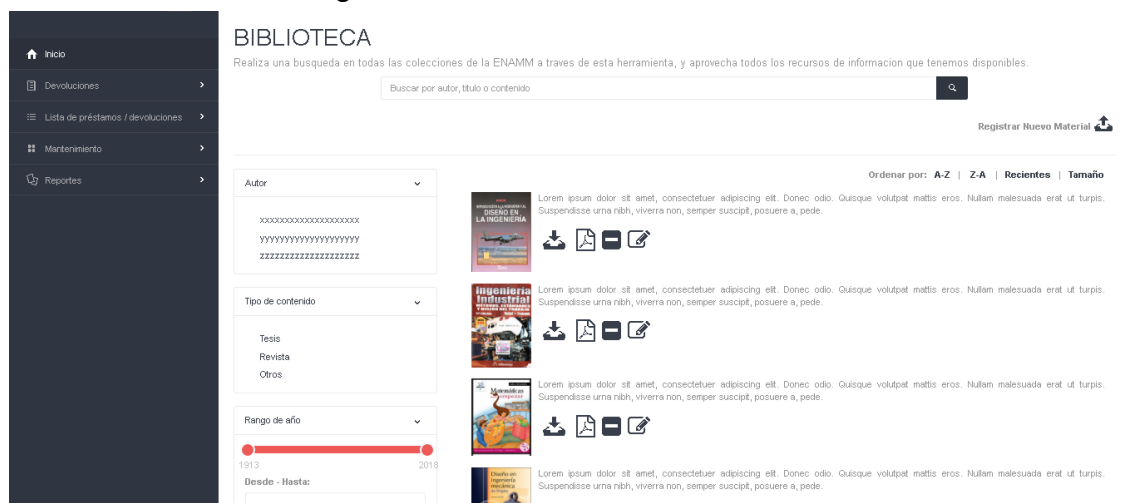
Inicio
Devoluciones
Lista de préstamos / devoluciones
Mantenimiento
Reportes

BIBLIOTECA
Realiza una busqueda en todas las colecciones de la ENAMM a traves de esta herramienta, y aprovecha todos los recursos de informacion que tenemos disponibles.

Buscar por autor, titulo o contenido

Registrar Nuevo Material

Autor
xxxxxxxxxxxxxxxxxxxx
yyyyyyyyyyyyyyyyyyyy
zzzzzzzzzzzzzzzzzzzz

Tipo de contenido
Tesis
Revista
Otros

Rango de año
1913
2018
Desde - Hasta:

Ordenar por: A-Z | Z-A | Recientes | Tamaño

DISEÑO EN LA INGENIERÍA
Lorem ipsum dolor sit amet, consectetuer adipiscing elit. Donec odio. Quisque volutpat mattis eros. Nullam malesuada erat ut turpis. Suspendisse urna nibh, viverra non, semper suscipit, posuere a, pede.

Ingeniería Industrial
Lorem ipsum dolor sit amet, consectetuer adipiscing elit. Donec odio. Quisque volutpat mattis eros. Nullam malesuada erat ut turpis. Suspendisse urna nibh, viverra non, semper suscipit, posuere a, pede.

Matemáticas
Lorem ipsum dolor sit amet, consectetuer adipiscing elit. Donec odio. Quisque volutpat mattis eros. Nullam malesuada erat ut turpis. Suspendisse urna nibh, viverra non, semper suscipit, posuere a, pede.

Diseño en ingeniería mecánica
Lorem ipsum dolor sit amet, consectetuer adipiscing elit. Donec odio. Quisque volutpat mattis eros. Nullam malesuada erat ut turpis. Suspendisse urna nibh, viverra non, semper suscipit, posuere a, pede.